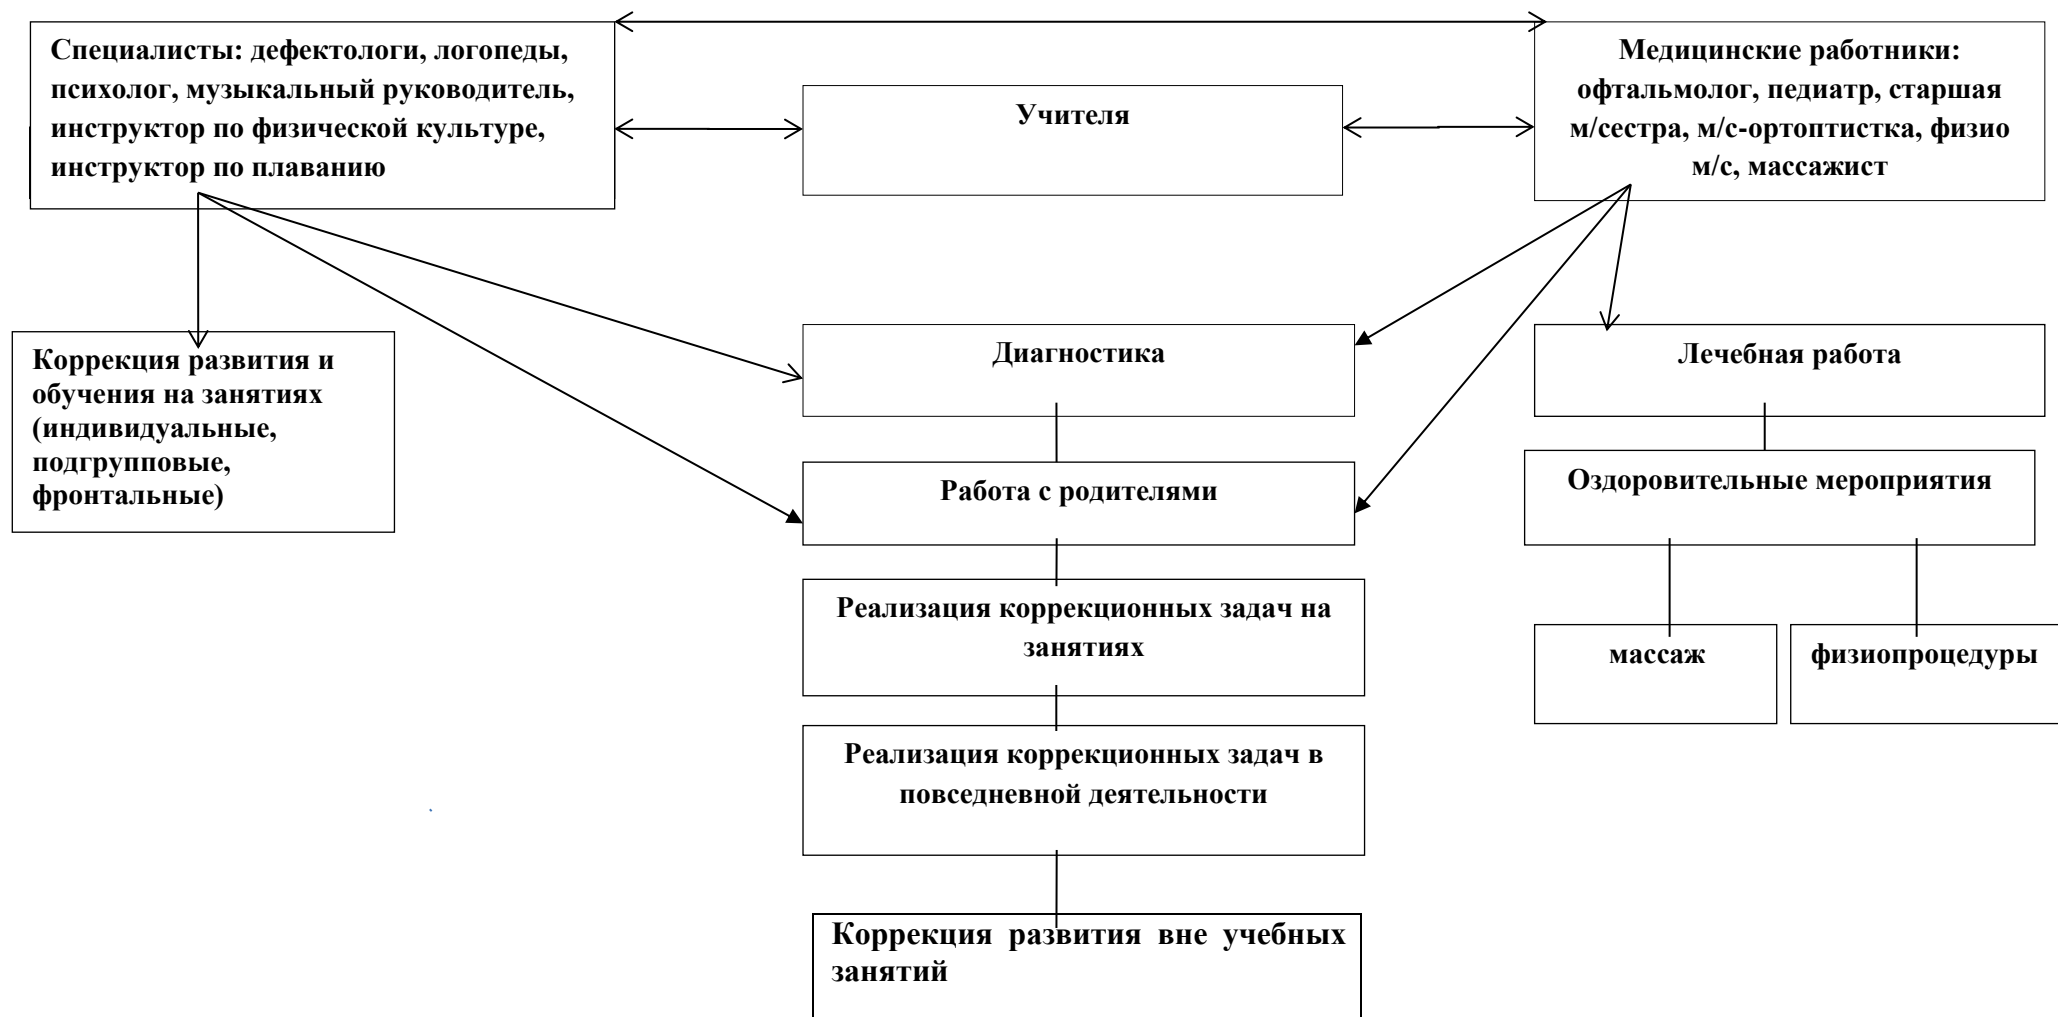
Специалисты: дефектологи, логопеды, психолог, музыкальный руководитель, инструктор по физической культуре, инструктор по плаванию

Учителя

Медицинские работники: офтальмолог, педиатр, старшая м/сестра, м/с-ортоптистка, физио м/с, массажист

Коррекция развития и обучения на занятиях (индивидуальные, подгрупповые, фронтальные)

Диагностика

Лечебная работа

Работа с родителями

Оздоровительные мероприятия

Реализация коррекционных задач на занятиях

массаж

физиопроцедуры

Реализация коррекционных задач в повседневной деятельности

Коррекция развития вне учебных занятий